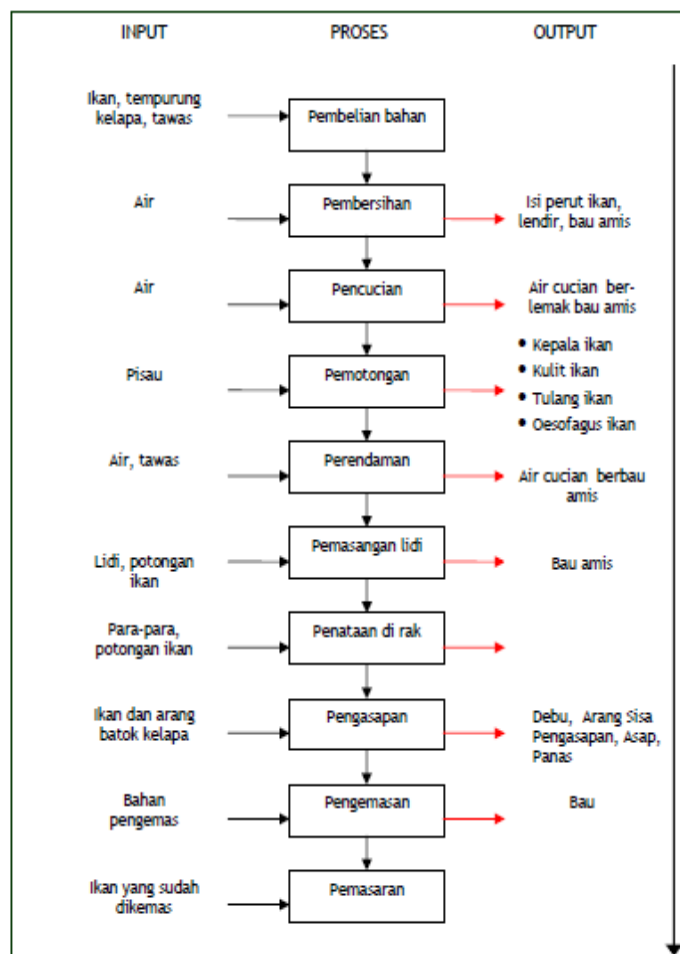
INPUT

PROSES

OUTPUT

Ikan, tempurung kelapa, tawas

Pembelian bahan

Air

Pembersihan

Isi perut ikan, lendir, bau amis

Air

Pencucian

Air cucian berlemak bau amis

Pisau

Pemotongan

• Kepala ikan
• Kulit ikan
• Tulang ikan
• Oesofagus ikan

Air, tawas

Perendaman

Air cucian berbau amis

Lidi, potongan ikan

Pemasangan lidi

Bau amis

Para-para, potongan ikan

Penataan di rak

Ikan dan arang batok kelapa

Pengasapan

Debu, Arang Sisa Pengasapan, Asap, Panas

Bahan pengemas

Pengemasan

Bau

Ikan yang sudah dikemas

Pemasaran